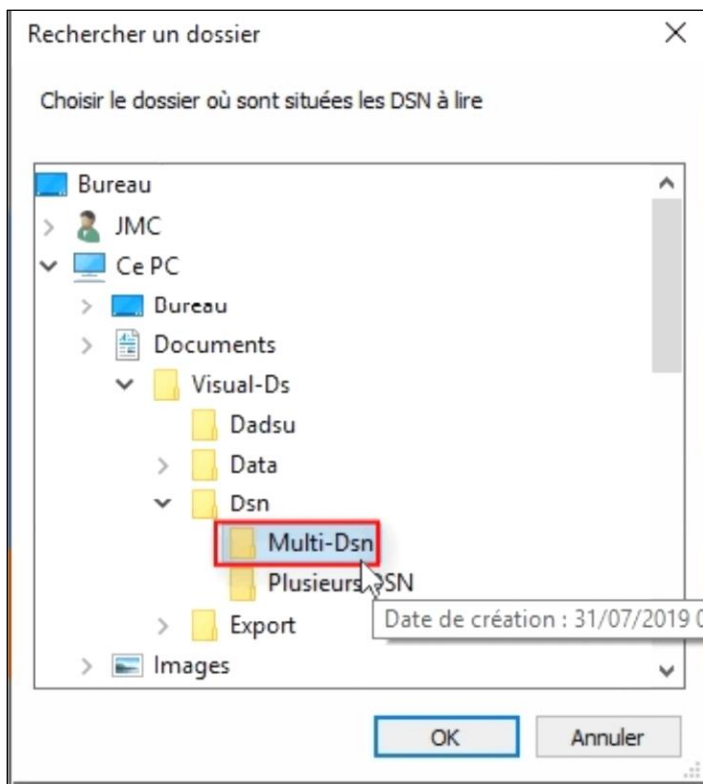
Rechercher un dossier

Choisir le dossier où sont situées les DSN à lire

Bureau
JMC
Ce PC
Bureau
Documents
Visual-Ds
Dadsu
Data
Dsn
Multi-Dsn
Plusieurs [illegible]SN
Export
Images

Date de création : 31/07/2019 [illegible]

OK
Annuler